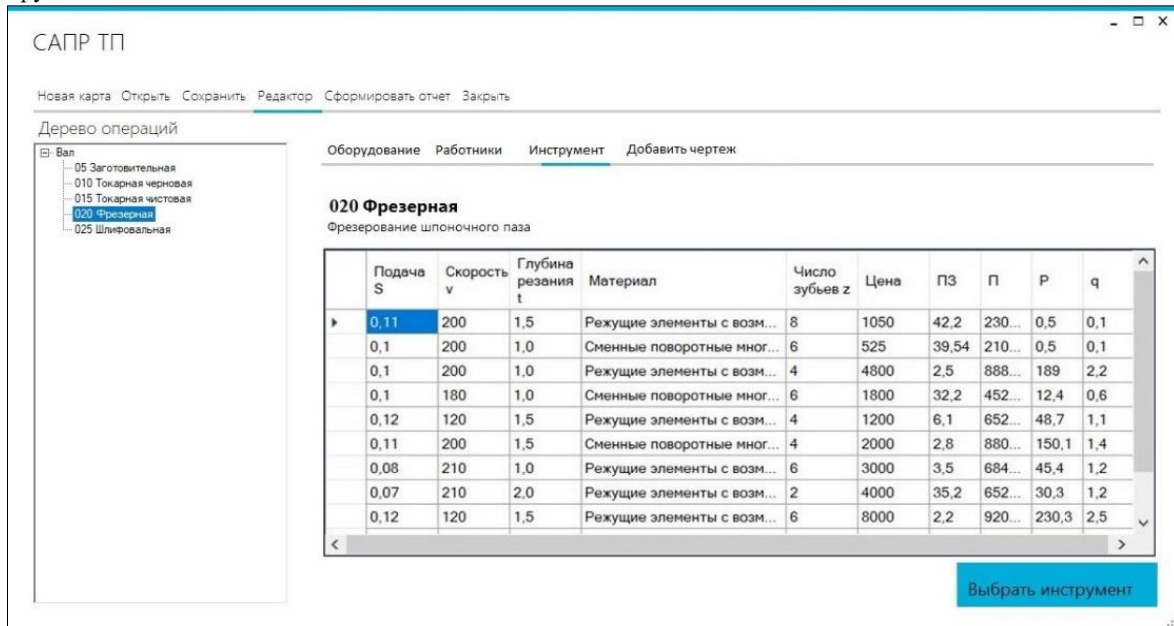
САПР ТП

Новая карта Открыть Сохранить Редактор Сформировать отчет Закрыть

Дерево операций

Вал
05 Заготовительная
010 Токарная черновая
015 Токарная чистовая
020 Фрезерная
025 Шлифовальная

Оборудование Работники Инструмент Добавить чертеж

020 Фрезерная
Фрезерование шпоночного паза

| | Подача S | Скорость v | Глубина резания t | Материал | Число зубьев z | Цена | ПЗ | П | Р | q |
|---|---|---|---|---|---|---|---|---|---|---|
| ▸ | 0,11 | 200 | 1,5 | Режущие элементы с возм... | 8 | 1050 | 42,2 | 230... | 0,5 | 0,1 |
| | 0,1 | 200 | 1,0 | Сменные поворотные мног... | 6 | 525 | 39,54 | 210... | 0,5 | 0,1 |
| | 0,1 | 200 | 1,0 | Режущие элементы с возм... | 4 | 4800 | 2,5 | 888... | 189 | 2,2 |
| | 0,1 | 180 | 1,0 | Сменные поворотные мног... | 6 | 1800 | 32,2 | 452... | 12,4 | 0,6 |
| | 0,12 | 120 | 1,5 | Режущие элементы с возм... | 4 | 1200 | 6,1 | 652... | 48,7 | 1,1 |
| | 0,11 | 200 | 1,5 | Сменные поворотные мног... | 4 | 2000 | 2,8 | 880... | 150,1 | 1,4 |
| | 0,08 | 210 | 1,0 | Режущие элементы с возм... | 6 | 3000 | 3,5 | 684... | 45,4 | 1,2 |
| | 0,07 | 210 | 2,0 | Режущие элементы с возм... | 2 | 4000 | 35,2 | 652... | 30,3 | 1,2 |
| | 0,12 | 120 | 1,5 | Режущие элементы с возм... | 6 | 8000 | 2,2 | 920... | 230,3 | 2,5 |

Выбрать инструмент